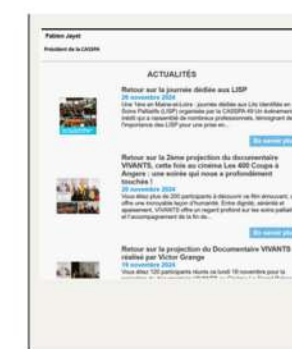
Fabien Jayet
Président de la CASSPA

ACTUALITÉS

Retour sur la journée dédiée aux LISP
29 novembre 2024
Une 1ère en Maine-et-Loire : journée dédiée aux Lits Identifiés en Soins Palliatifs (LISP) organisée par la CASSPA 49 Un événement inédit qui a rassemblé de nombreux professionnels, témoignant de l'importance des LISP pour une prise en...

En savoir plus

Retour sur la 2ème projection du documentaire VIVANTS, cette fois au cinéma Les 400 Coups à Angers : une soirée qui nous a profondément touchés !
20 novembre 2024
Vous étiez plus de 200 participants à découvrir ce film émouvant, qui offre une immersion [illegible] d'humanité. Entre dignité, sérénité et apaisement, VIVANTS offre un regard profond sur les soins palliatifs et l'accompagnement de la fin de...

En savoir plus

Retour sur la projection du Documentaire VIVANTS réalisé par Victor Grange
19 novembre 2024
Vous étiez 120 participants réunis ce lundi 18 novembre pour la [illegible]